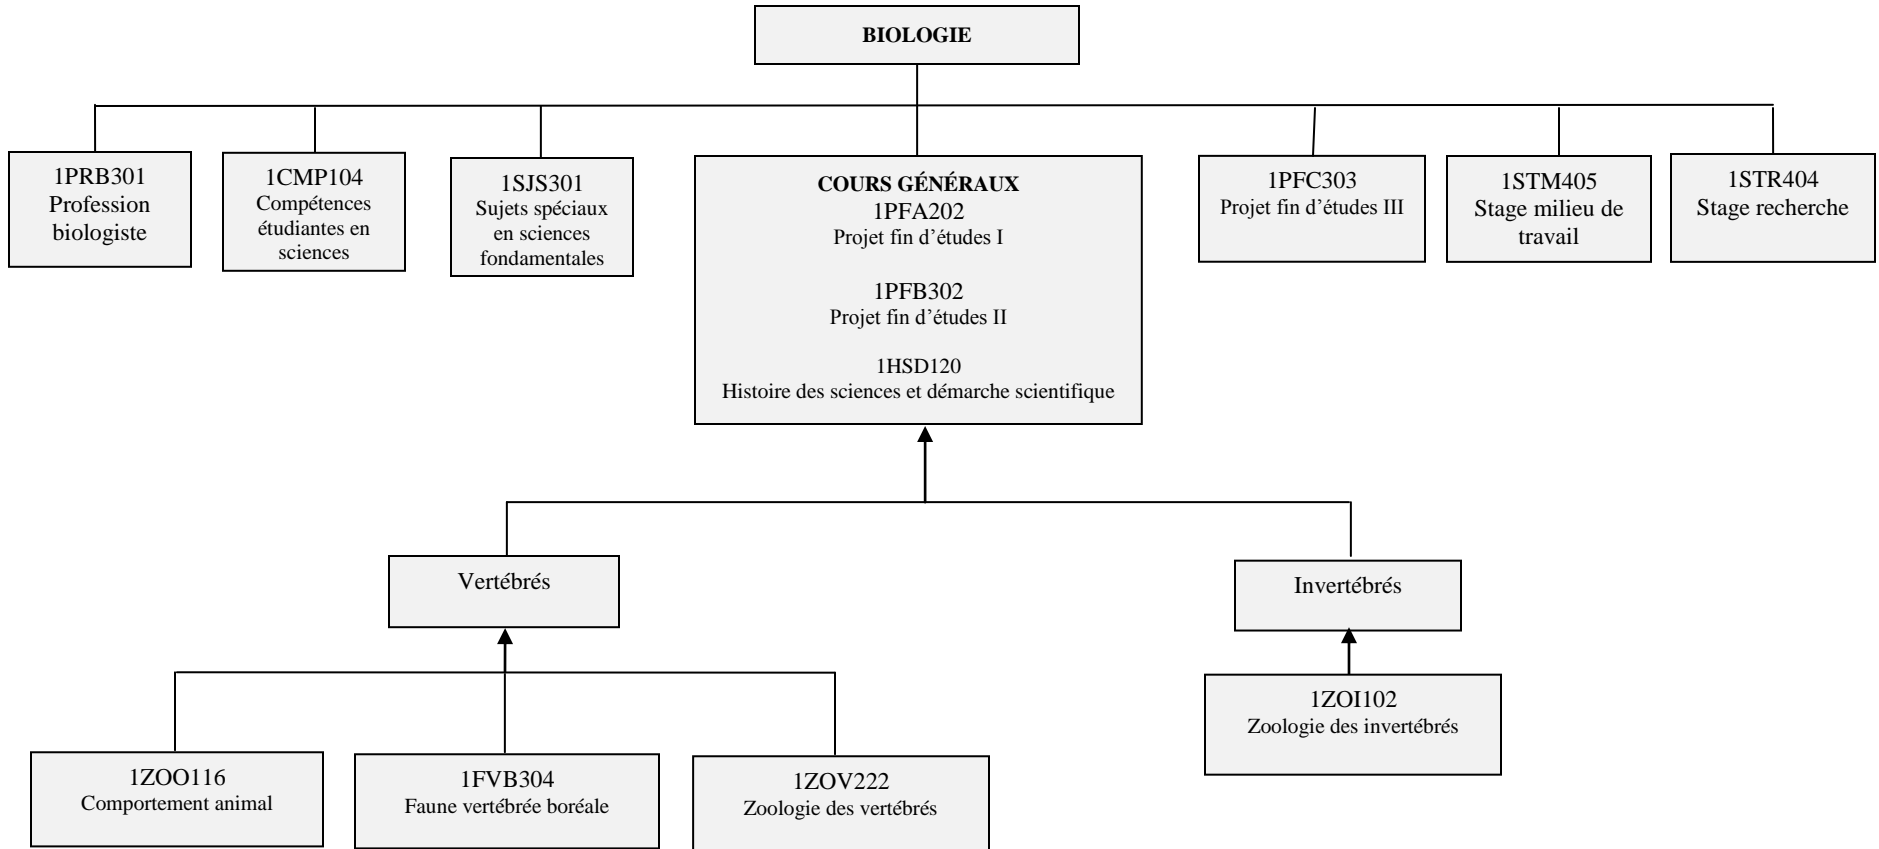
BIOLOGIE

1PRB301
Profession biologiste

1CMP104
Compétences étudiantes en sciences

1SJS301
Sujets spéciaux en sciences fondamentales

**COURS GÉNÉRAUX**
1PFA202
Projet fin d'études I

1PFB302
Projet fin d'études II

1HSD120
Histoire des sciences et démarche scientifique

1PFC303
Projet fin d'études III

1STM405
Stage milieu de travail

1STR404
Stage recherche

Vertébrés

Invertébrés

1ZOI102
Zoologie des invertébrés

1ZOO116
Comportement animal

1FVB304
Faune vertébrée boréale

1ZOV222
Zoologie des vertébrés